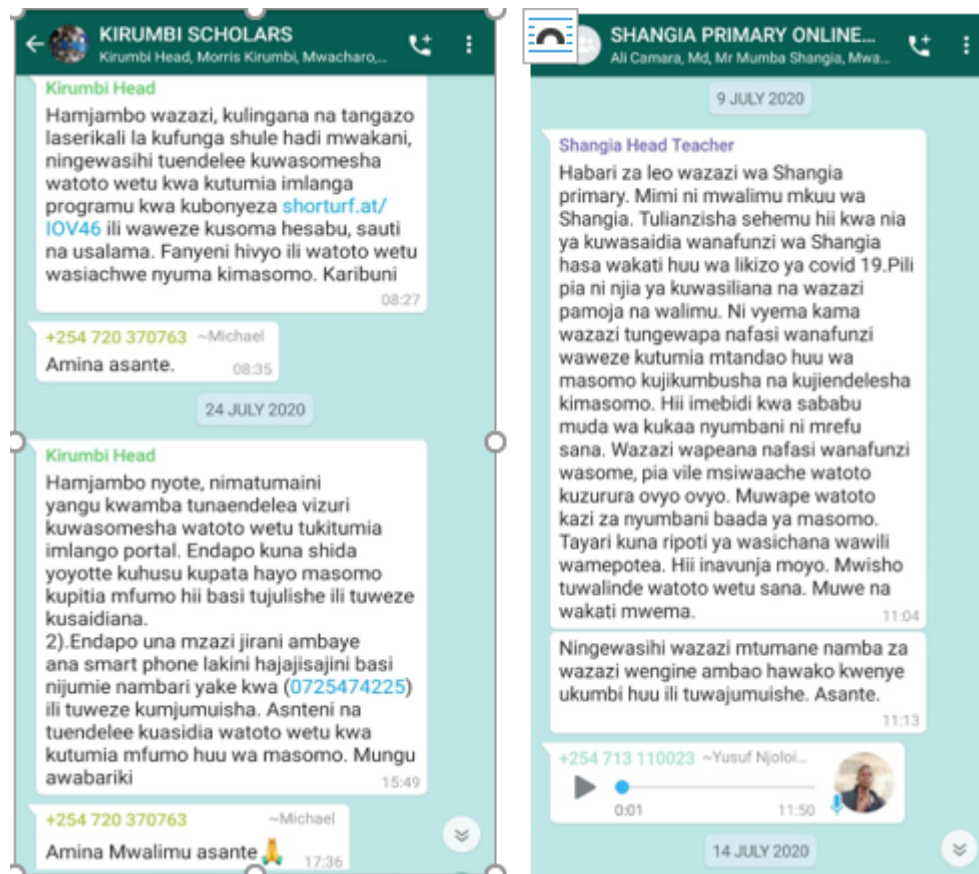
KIRUMBI SCHOLARS
Kirumbi Head, Morris Kirumbi, Mwacharo,...

Kirumbi Head
Hamjambo wazazi, kulingana na tangazo laserikali la kufunga shule hadi mwakani, ningewasihi tuendelee kuwasomesha watoto wetu kwa kutumia imlanga programu kwa kubonyeza shorturf.at/IOV46 ili waweze kusoma hesabu, sauti na usalama. Fanyeni hivyo ili watoto wetu wasiachwe nyuma kimasomo. Karibuni
08:27

+254 720 370763 ~Michael
Amina asante.
08:35

24 JULY 2020

Kirumbi Head
Hamjambo nyote, nimatumaini yangu kwamba tunaendelea vizuri kuwasomesha watoto wetu tukitumia imlango portal. Endapo kuna shida yoyotte kuhusu kupata hayo masomo kupitia mfumo hii basi tujulishe ili tuweze kusaidiana.
2).Endapo una mzazi jirani ambaye ana smart phone lakini hajajisajini basi nijumie nambari yake kwa (0725474225) ili tuweze kumjumuisha. Asnteni na tuendelee kuasidia watoto wetu kwa kutumia mfumo huu wa masomo. Mungu awabariki
15:49

+254 720 370763 ~Michael
Amina Mwalimu asante🙏
17:36

SHANGIA PRIMARY ONLINE...
Ali Camara, Md, Mr Mumba Shangia, Mwa...

9 JULY 2020

Shangia Head Teacher
Habari za leo wazazi wa Shangia primary. Mimi ni mwalimu mkuu wa Shangia. Tulianzisha sehemu hii kwa nia ya kuwasaidia wanafunzi wa Shangia hasa wakati huu wa likizo ya covid 19.Pili pia ni njia ya kuwasiliana na wazazi pamoja na walimu. Ni vyema kama wazazi tungewapa nafasi wanafunzi waweze kutumia mtandao huu wa masomo kujikumbusha na kujiendelesha kimasomo. Hii imebidi kwa sababu muda wa kukaa nyumbani ni mrefu sana. Wazazi wapeana nafasi wanafunzi wasome, pia vile msiwaache watoto kuzurura ovyo ovyo. Muwape watoto kazi za nyumbani baada ya masomo. Tayari kuna ripoti ya wasichana wawili wamepotea. Hii inavunja moyo. Mwisho tuwalinde watoto wetu sana. Muwe na wakati mwema.
11:04

Ningewasihi wazazi mtumane namba za wazazi wengine ambao hawako kwenye ukumbi huu ili tuwajumuishe. Asante.
11:13

+254 713 110023 ~Yusuf Njoloi...
0:01
11:50

14 JULY 2020